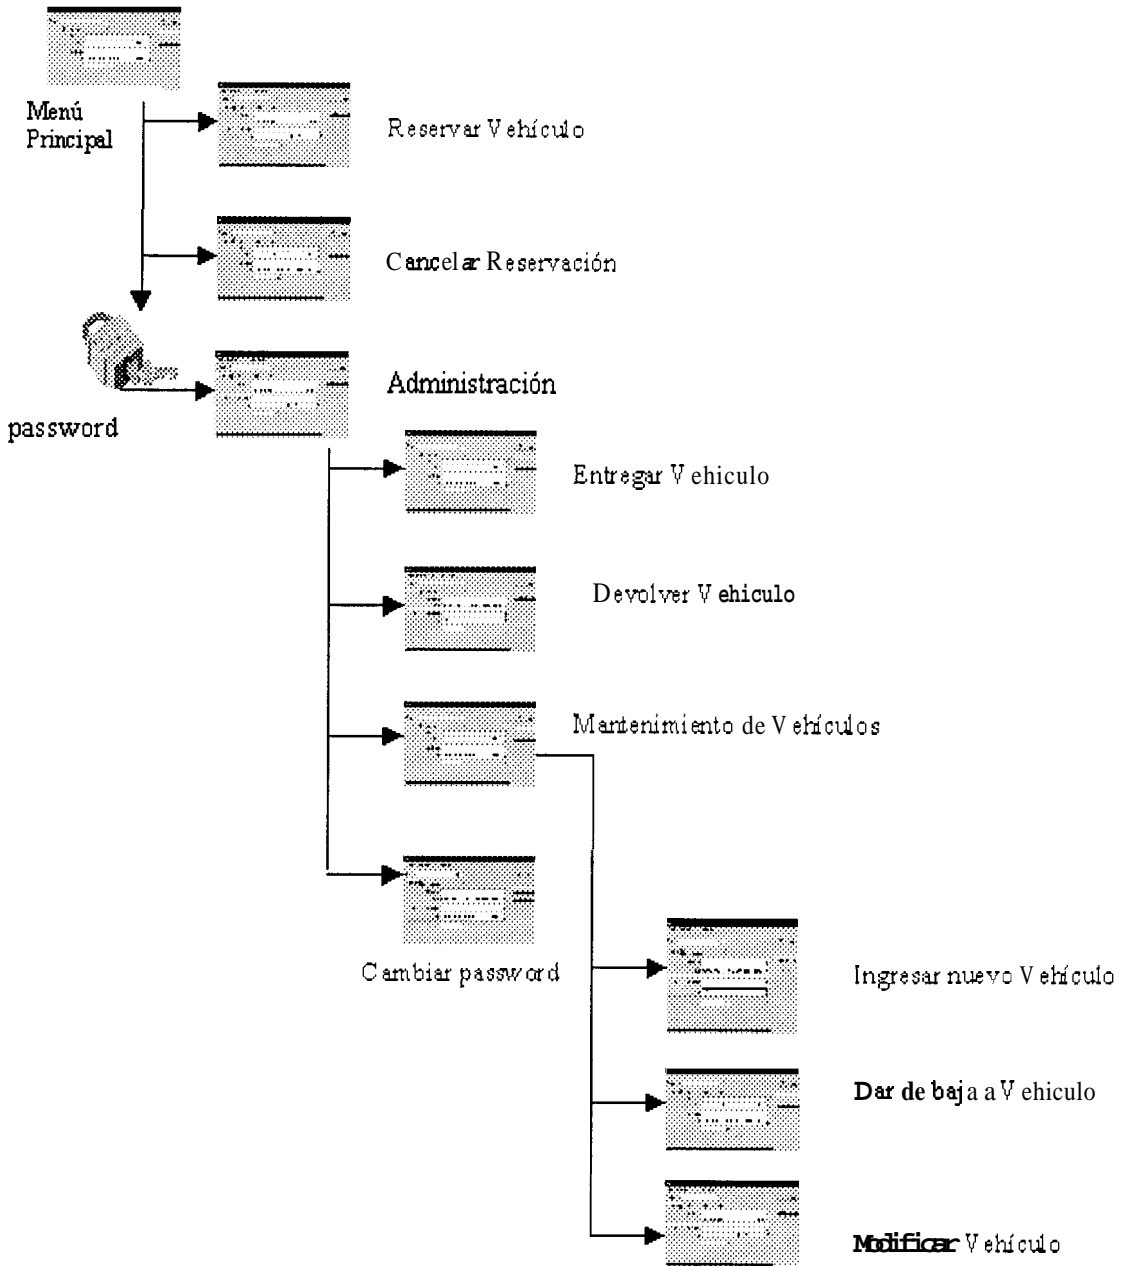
Menú Principal

Reservar Vehículo

Cancelar Reservación

password

Administración

Entregar Vehiculo

Devolver Vehiculo

Mantenimiento de Vehículos

Cambiar password

Ingresar nuevo Vehículo

Dar de baja a Vehiculo

Modificar Vehículo